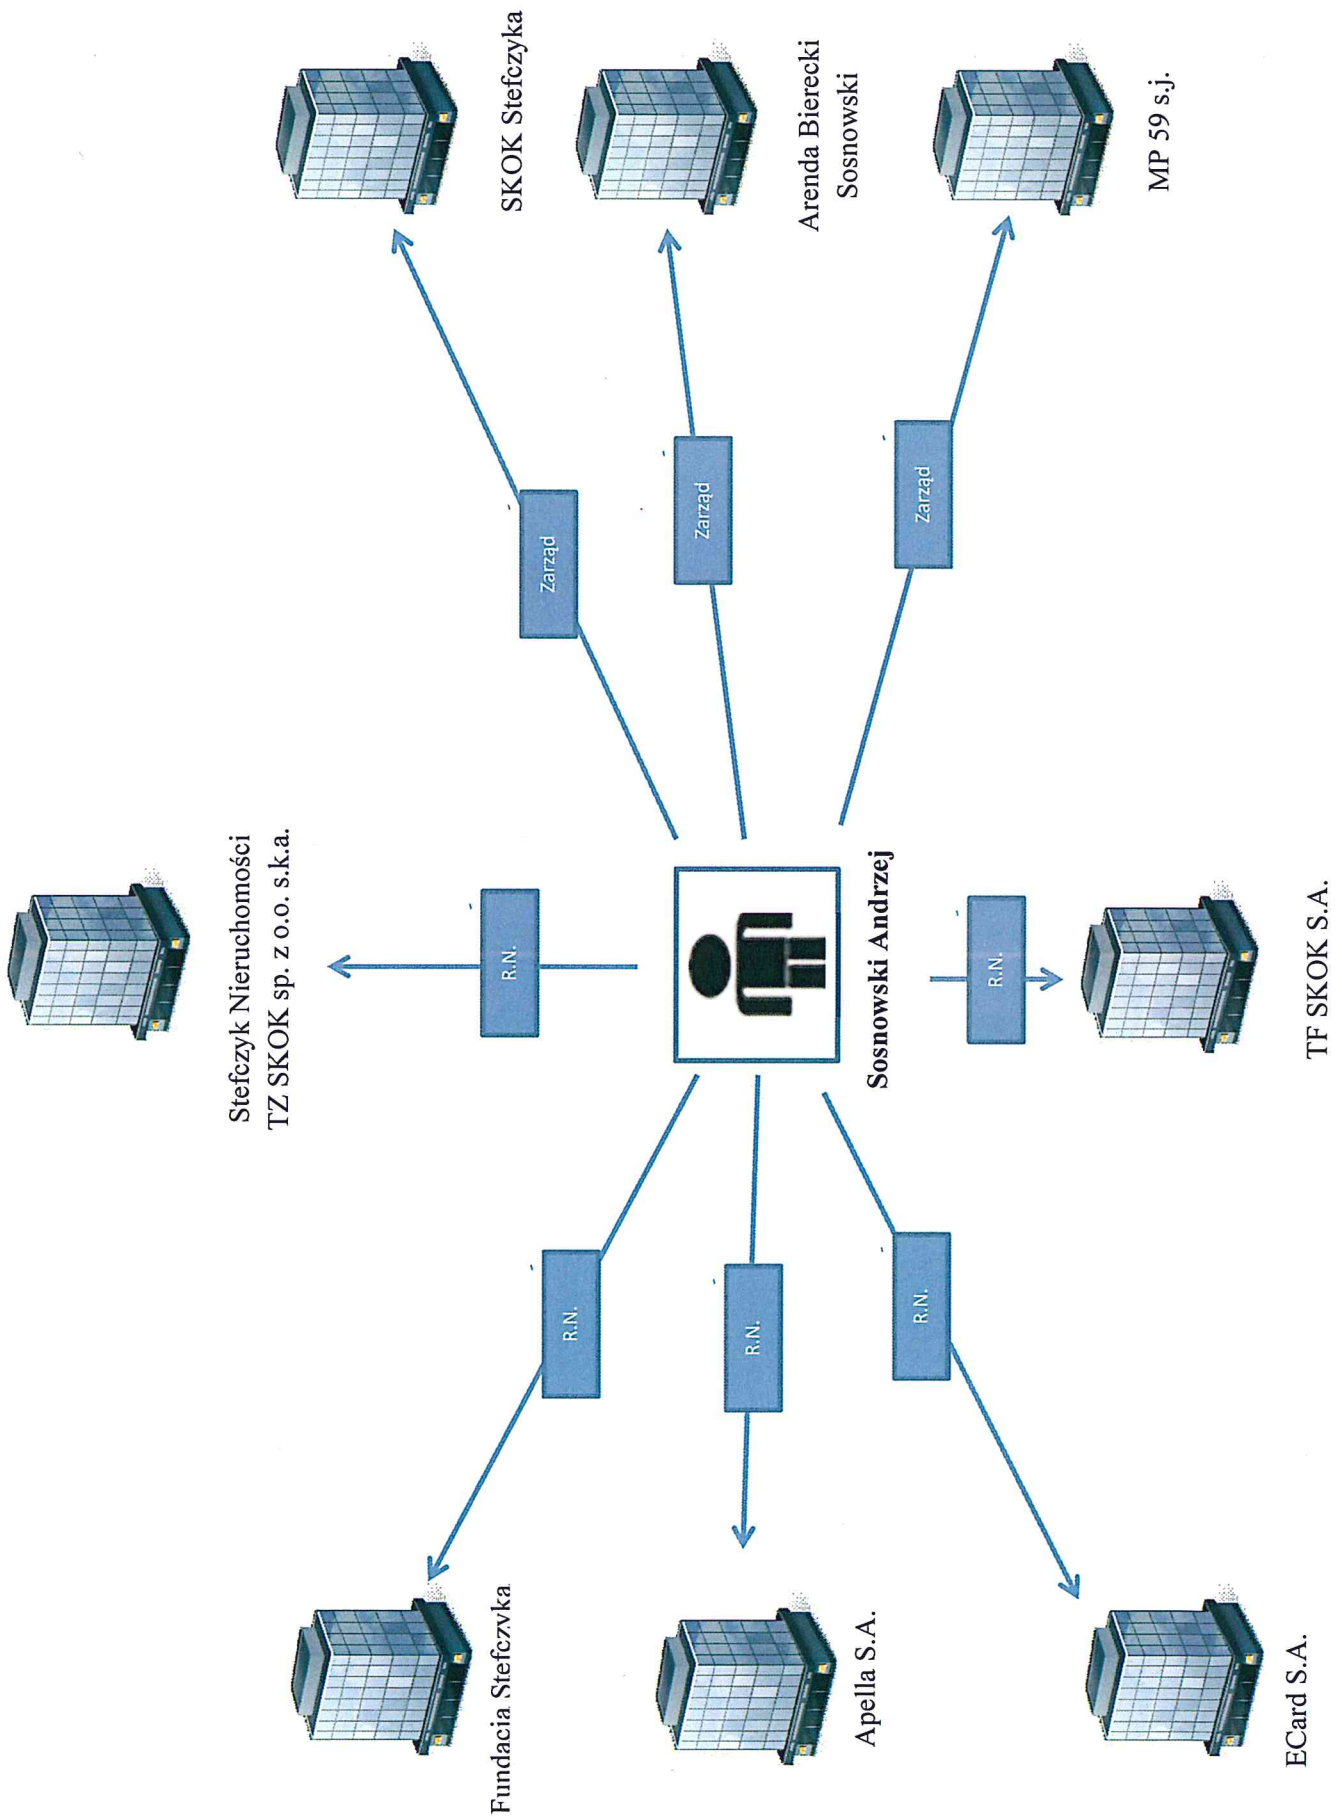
SKOK Stefczyka

Arenda Bierecki Sosnowski

MP 59 s.j.

Zarząd

Zarząd

Zarząd

Stefczyk Nieruchomości TZ SKOK sp. z o.o. s.k.a.

R.N.

Sosnowski Andrzej

R.N.

TF SKOK S.A.

R.N.

R.N.

R.N.

Fundacja Stefczyka

Apella S.A.

ECard S.A.